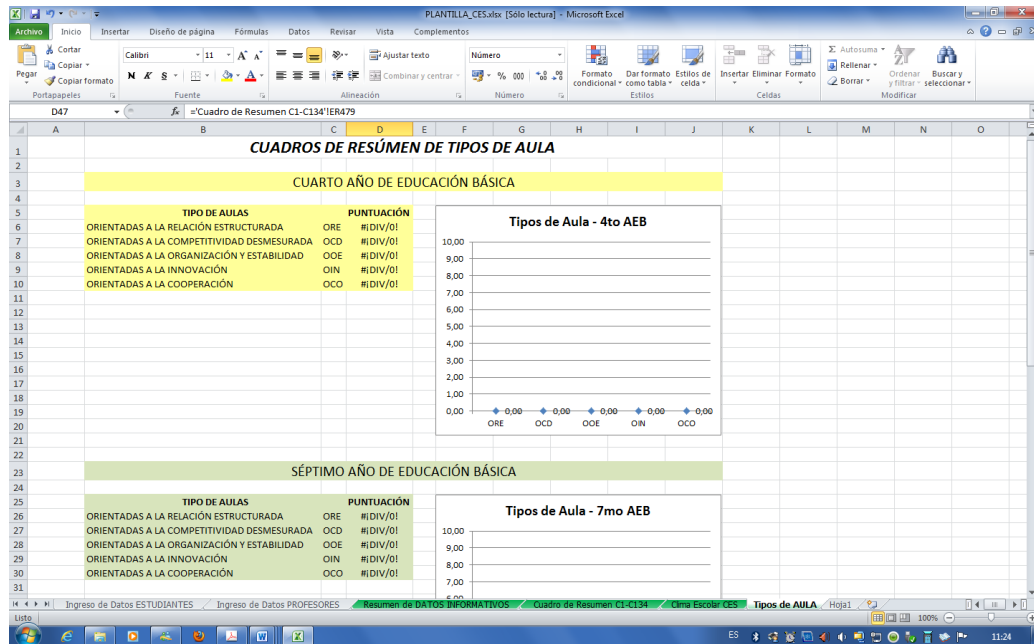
PLANTILLA_CES.xlsx [Sólo lectura] - Microsoft Excel

Archivo | Inicio | Insertar | Diseño de página | Fórmulas | Datos | Revisar | Vista | Complementos

Cortar
Copiar
Pegar
Copiar formato
Portapapeles
Calibri | 11 | A A
N K S
Fuente
Ajustar texto
Combinar y centrar
Alineación
Número
% 000
Número
Formato condicional | Dar formato como tabla | Estilos de celda
Estilos
Insertar | Eliminar | Formato
Celdas
Σ Autosuma
Rellenar
Borrar
Ordenar y filtrar | Buscar y seleccionar
Modificar

D47 | fx | ='Cuadro de Resumen C1-C134'!ER479

| | A | B | C | D | E | F | G | H | I | J | K | L | M | N | O |
|---|---|---|---|---|---|---|---|---|---|---|---|---|---|---|---|
| 1 | | CUADROS DE RESÚMEN DE TIPOS DE AULA | | | | | | | | | | | | | |
| 2 | | | | | | | | | | | | | | | |
| 3 | | CUARTO AÑO DE EDUCACIÓN BÁSICA | | | | | | | | | | | | | |
| 4 | | | | | | | | | | | | | | | |
| 5 | | TIPO DE AULAS | | PUNTUACIÓN | | | | | | | | | | | |
| 6 | | ORIENTADAS A LA RELACIÓN ESTRUCTURADA | ORE | #¡DIV/0! | | | | | | | | | | | |
| 7 | | ORIENTADAS A LA COMPETITIVIDAD DESMESURADA | OCD | #¡DIV/0! | | | | | | | | | | | |
| 8 | | ORIENTADAS A LA ORGANIZACIÓN Y ESTABILIDAD | OOE | #¡DIV/0! | | | | | | | | | | | |
| 9 | | ORIENTADAS A LA INNOVACIÓN | OIN | #¡DIV/0! | | | | | | | | | | | |
| 10 | | ORIENTADAS A LA COOPERACIÓN | OCO | #¡DIV/0! | | | | | | | | | | | |

Tipos de Aula - 4to AEB
10,00
9,00
8,00
7,00
6,00
5,00
4,00
3,00
2,00
1,00
0,00
0,00 0,00 0,00 0,00 0,00
ORE OCD OOE OIN OCO

| | A | B | C | D |
|---|---|---|---|---|
| 23 | | SÉPTIMO AÑO DE EDUCACIÓN BÁSICA | | |
| 24 | | | | |
| 25 | | TIPO DE AULAS | | PUNTUACIÓN |
| 26 | | ORIENTADAS A LA RELACIÓN ESTRUCTURADA | ORE | #¡DIV/0! |
| 27 | | ORIENTADAS A LA COMPETITIVIDAD DESMESURADA | OCD | #¡DIV/0! |
| 28 | | ORIENTADAS A LA ORGANIZACIÓN Y ESTABILIDAD | OOE | #¡DIV/0! |
| 29 | | ORIENTADAS A LA INNOVACIÓN | OIN | #¡DIV/0! |
| 30 | | ORIENTADAS A LA COOPERACIÓN | OCO | #¡DIV/0! |
| 31 | | | | |

Tipos de Aula - 7mo AEB
10,00
9,00
8,00
7,00

Ingreso de Datos ESTUDIANTES | Ingreso de Datos PROFESORES | Resumen de DATOS INFORMATIVOS | Cuadro de Resumen C1-C134 | Clima Escolar CES | Tipos de AULA | Hoja1

Listo | 100%

ES | 11:24